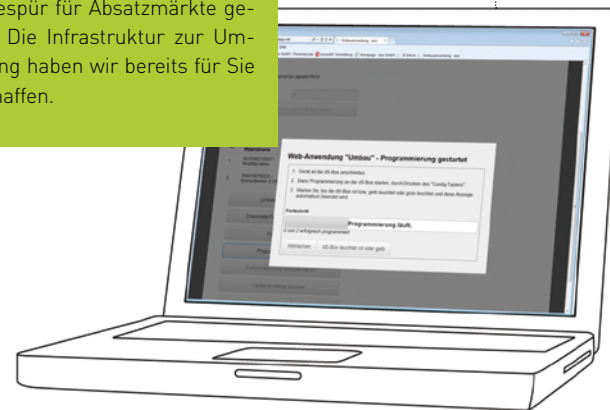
espür für Absatzmärkte ge- Die Infrastruktur zur Um- ng haben wir bereits für Sie haffen.

Web-Anwendung "Umbau" - Programmierung gestartet

1. Gerät an die dS-Box anschließen.
2. Dann Programmierung an der dS-Box starten, durch Drücken des "Config Tasters".
3. Warten Sie, bis die dS-Box rot bzw. gelb leuchtet oder grün leuchtet und diese Anzeige automatisch beendet wird.

Fortschritt

Programmierung läuft.

0 von 2 erfolgreich programmiert

Abbrechen

dS-Box leuchtet rot oder gelb

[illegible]